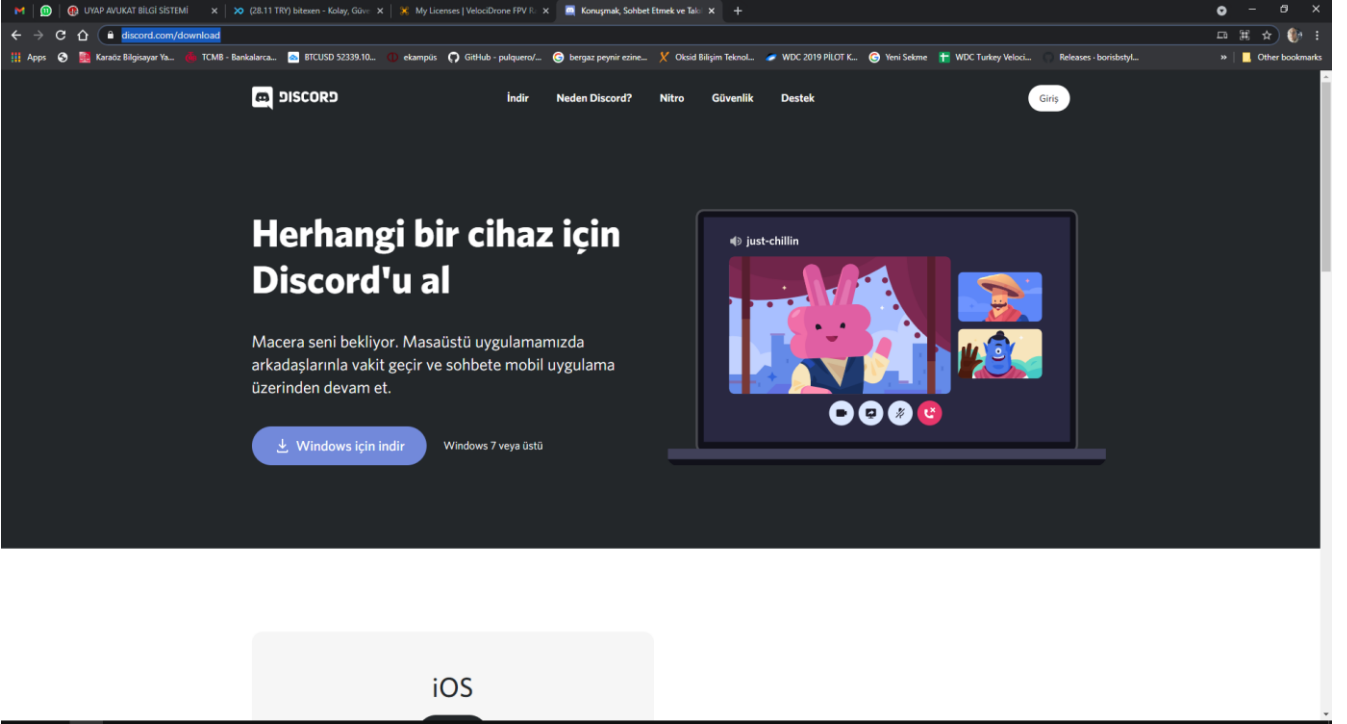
UYAP AVUKAT BİLGİ SİSTEMİ
(28.11 TRY) bitexen - Kolay, Güv
My Licenses | VelociDrone FPV R
Konuşmak, Sohbet Etmek ve Tak

discord.com/download

Apps
Karadöz Bilgisayar Ya...
TCMB - Bankalarca...
BTCUSD 52339.10...
ekampüs
GitHub - pulquero/...
bergaz peynir ezine...
Oksid Bilişim Teknol...
WDC 2019 PİLOT K...
Yeni Sekme
WDC Turkey Veloci...
Releases - borisbstyl...
Other bookmarks

DISCORD
İndir
Neden Discord?
Nitro
Güvenlik
Destek
Giriş

Herhangi bir cihaz için Discord'u al

Macera seni bekliyor. Masaüstü uygulamamızda arkadaşlarınla vakit geçir ve sohbete mobil uygulama üzerinden devam et.

Windows için indir
Windows 7 veya üstü

just-chillin

iOS